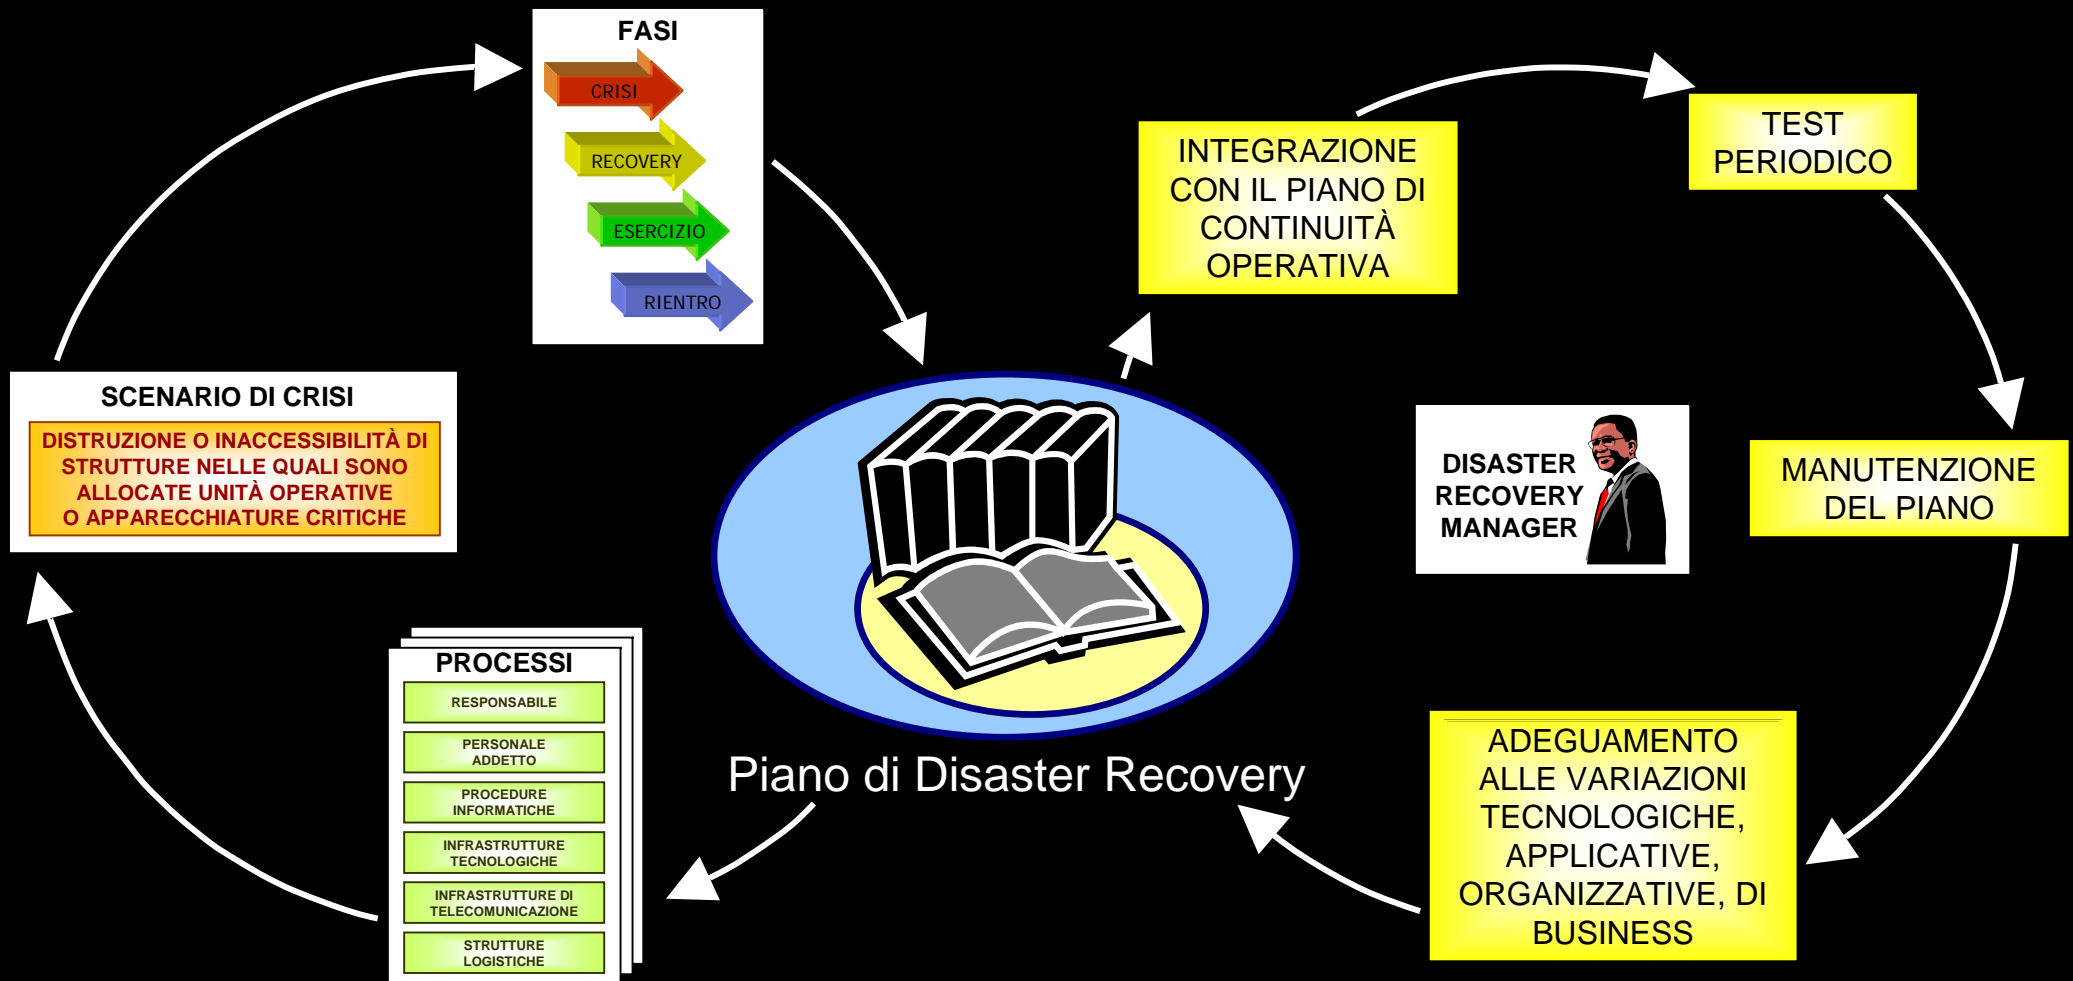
FASI

CRISI

RECOVERY

ESERCIZIO

RIENTRO

INTEGRAZIONE CON IL PIANO DI CONTINUITÀ OPERATIVA

TEST PERIODICO

SCENARIO DI CRISI

DISTRUZIONE O INACCESSIBILITÀ DI STRUTTURE NELLE QUALI SONO ALLOCATE UNITÀ OPERATIVE O APPARECCHIATURE CRITICHE

DISASTER RECOVERY MANAGER

MANUTENZIONE DEL PIANO

PROCESSI

RESPONSABILE

PERSONALE ADDETTO

PROCEDURE INFORMATICHE

INFRASTRUTTURE TECNOLOGICHE

INFRASTRUTTURE DI TELECOMUNICAZIONE

STRUTTURE LOGISTICHE

Piano di Disaster Recovery

ADEGUAMENTO ALLE VARIAZIONI TECNOLOGICHE, APPLICATIVE, ORGANIZZATIVE, DI BUSINESS